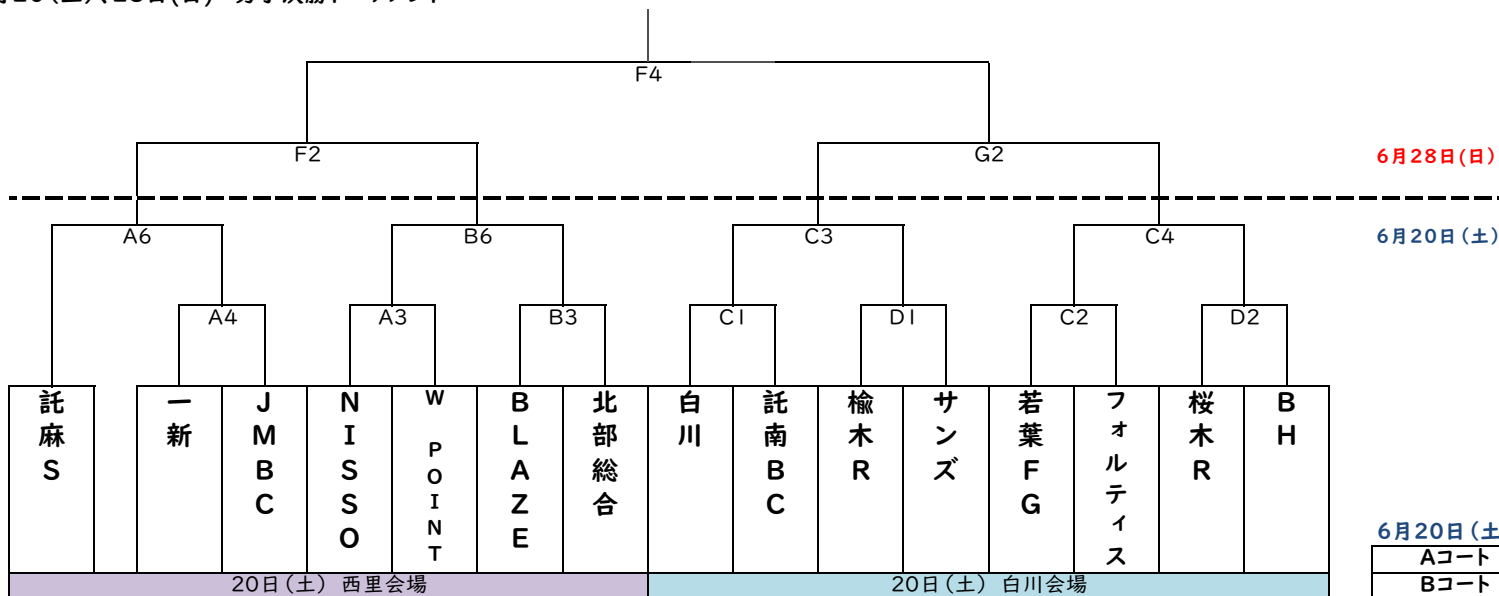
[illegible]

F4

F2

G2

6月28日(日)

A6

B6

C3

C4

6月20日（土

A4

A3

B3

C1

D1

C2

D2

託麻S

一新

JMBC

NISSO

W POINT

BLAZE

北部総合

白川

託南BC

楡木R

サンズ

若葉FG

フォルティス

桜木R

BH

6月20日（土

Aコート

Bコート

20日（土）西里会場

20日（土）白川会場